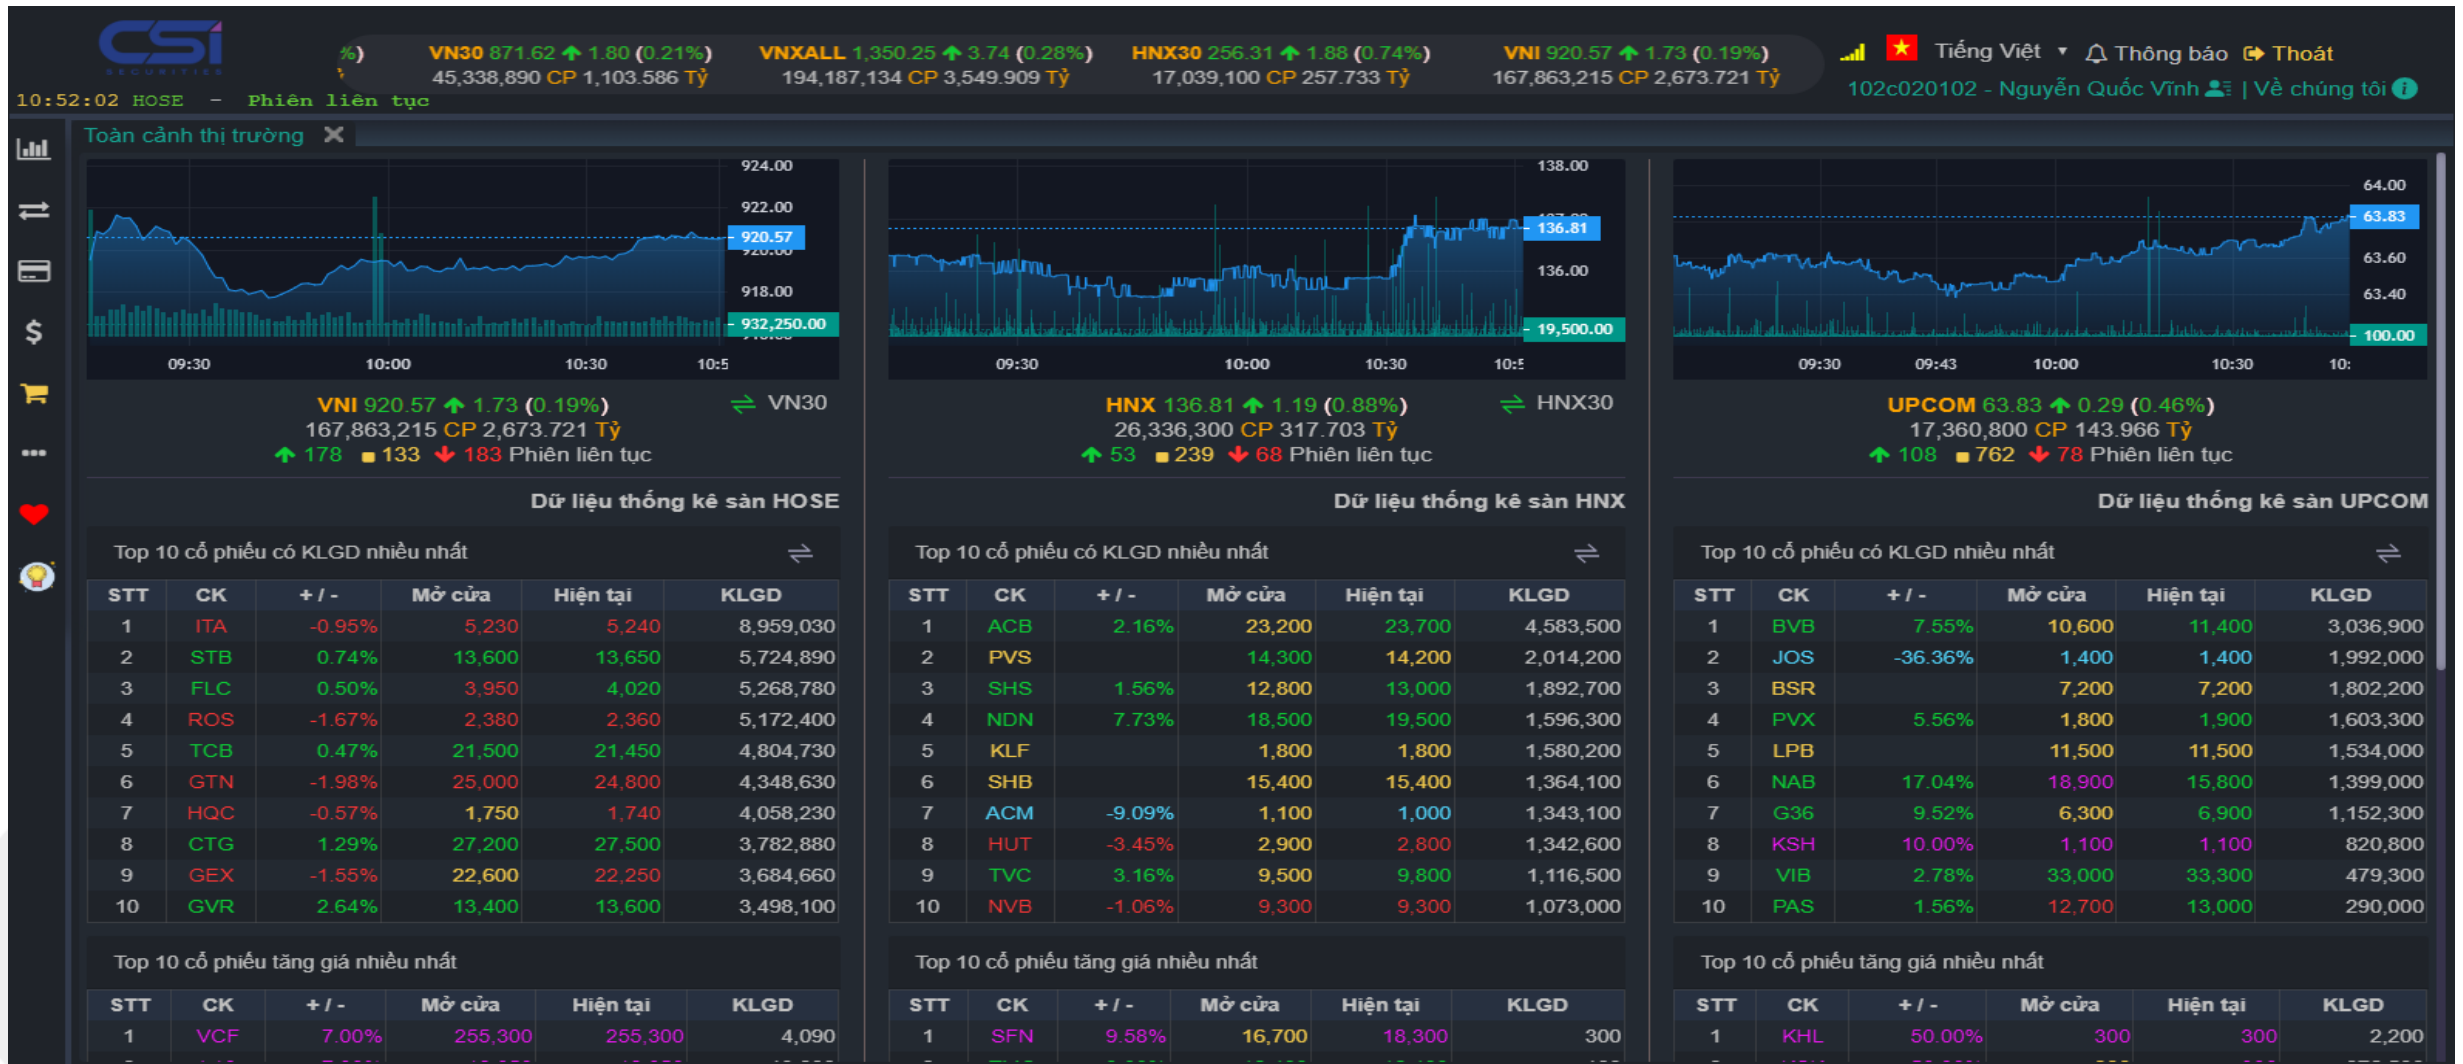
CSI SECURITIES

%) VN30 871.62 1.80 (0.21%) 45,338,890 CP 1,103.586 Tỷ
VNXALL 1,350.25 3.74 (0.28%) 194,187,134 CP 3,549.909 Tỷ
HNX30 256.31 1.88 (0.74%) 17,039,100 CP 257.733 Tỷ
VNI 920.57 1.73 (0.19%) 167,863,215 CP 2,673.721 Tỷ

Tiếng Việt Thông báo Thoát
102c020102 - Nguyễn Quốc Vĩnh | Về chúng tôi

10:52:02 HOSE - Phiên liên tục

Toàn cảnh thị trường

924.00 922.00 920.57 918.00 932,250.00
09:30 10:00 10:30 10:5

VNI 920.57 1.73 (0.19%) VN30
167,863,215 CP 2,673.721 Tỷ
178 133 183 Phiên liên tục

138.00 136.81 136.00 19,500.00
09:30 10:00 10:30 10:5

HNX 136.81 1.19 (0.88%) HNX30
26,336,300 CP 317.703 Tỷ
53 239 68 Phiên liên tục

64.00 63.83 63.60 63.40 100.00
09:30 09:43 10:00 10:30 10:

UPCOM 63.83 0.29 (0.46%)
17,360,800 CP 143.966 Tỷ
108 762 78 Phiên liên tục

Dữ liệu thống kê sàn HOSE

Top 10 cổ phiếu có KLGD nhiều nhất

| STT | CK | + / - | Mở cửa | Hiện tại | KLGD |
|---|---|---|---|---|---|
| 1 | ITA | -0.95% | 5,230 | 5,240 | 8,959,030 |
| 2 | STB | 0.74% | 13,600 | 13,650 | 5,724,890 |
| 3 | FLC | 0.50% | 3,950 | 4,020 | 5,268,780 |
| 4 | ROS | -1.67% | 2,380 | 2,360 | 5,172,400 |
| 5 | TCB | 0.47% | 21,500 | 21,450 | 4,804,730 |
| 6 | GTN | -1.98% | 25,000 | 24,800 | 4,348,630 |
| 7 | HQC | -0.57% | 1,750 | 1,740 | 4,058,230 |
| 8 | CTG | 1.29% | 27,200 | 27,500 | 3,782,880 |
| 9 | GEX | -1.55% | 22,600 | 22,250 | 3,684,660 |
| 10 | GVR | 2.64% | 13,400 | 13,600 | 3,498,100 |

Top 10 cổ phiếu tăng giá nhiều nhất

| STT | CK | + / - | Mở cửa | Hiện tại | KLGD |
|---|---|---|---|---|---|
| 1 | VCF | 7.00% | 255,300 | 255,300 | 4,090 |

Dữ liệu thống kê sàn HNX

Top 10 cổ phiếu có KLGD nhiều nhất

| STT | CK | + / - | Mở cửa | Hiện tại | KLGD |
|---|---|---|---|---|---|
| 1 | ACB | 2.16% | 23,200 | 23,700 | 4,583,500 |
| 2 | PVS | | 14,300 | 14,200 | 2,014,200 |
| 3 | SHS | 1.56% | 12,800 | 13,000 | 1,892,700 |
| 4 | NDN | 7.73% | 18,500 | 19,500 | 1,596,300 |
| 5 | KLF | | 1,800 | 1,800 | 1,580,200 |
| 6 | SHB | | 15,400 | 15,400 | 1,364,100 |
| 7 | ACM | -9.09% | 1,100 | 1,000 | 1,343,100 |
| 8 | HUT | -3.45% | 2,900 | 2,800 | 1,342,600 |
| 9 | TVC | 3.16% | 9,500 | 9,800 | 1,116,500 |
| 10 | NVB | -1.06% | 9,300 | 9,300 | 1,073,000 |

Top 10 cổ phiếu tăng giá nhiều nhất

| STT | CK | + / - | Mở cửa | Hiện tại | KLGD |
|---|---|---|---|---|---|
| 1 | SFN | 9.58% | 16,700 | 18,300 | 300 |

Dữ liệu thống kê sàn UPCOM

Top 10 cổ phiếu có KLGD nhiều nhất

| STT | CK | + / - | Mở cửa | Hiện tại | KLGD |
|---|---|---|---|---|---|
| 1 | BVB | 7.55% | 10,600 | 11,400 | 3,036,900 |
| 2 | JOS | -36.36% | 1,400 | 1,400 | 1,992,000 |
| 3 | BSR | | 7,200 | 7,200 | 1,802,200 |
| 4 | PVX | 5.56% | 1,800 | 1,900 | 1,603,300 |
| 5 | LPB | | 11,500 | 11,500 | 1,534,000 |
| 6 | NAB | 17.04% | 18,900 | 15,800 | 1,399,000 |
| 7 | G36 | 9.52% | 6,300 | 6,900 | 1,152,300 |
| 8 | KSH | 10.00% | 1,100 | 1,100 | 820,800 |
| 9 | VIB | 2.78% | 33,000 | 33,300 | 479,300 |
| 10 | PAS | 1.56% | 12,700 | 13,000 | 290,000 |

Top 10 cổ phiếu tăng giá nhiều nhất

| STT | CK | + / - | Mở cửa | Hiện tại | KLGD |
|---|---|---|---|---|---|
| 1 | KHL | 50.00% | 300 | 300 | 2,200 |